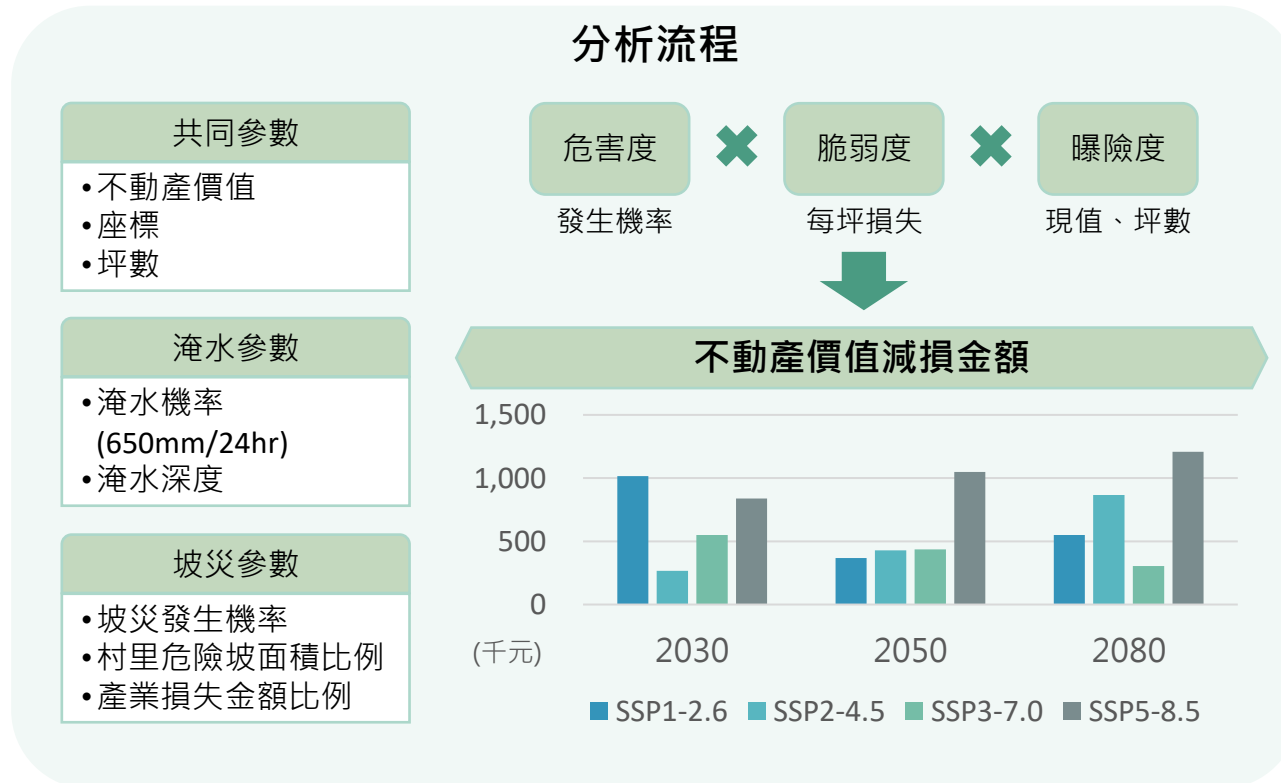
分析流程

共同參數
•不動產價值
•座標
•坪數

淹水參數
•淹水機率 (650mm/24hr)
•淹水深度

坡災參數
•坡災發生機率
•村里危險坡面積比例
•產業損失金額比例

危害度
發生機率

脆弱度
每坪損失

曝險度
現值、坪數

不動產價值減損金額

1,500
1,000
500
0
(千元)
2030
2050
2080

SSP1-2.6 SSP2-4.5 SSP3-7.0 SSP5-8.5